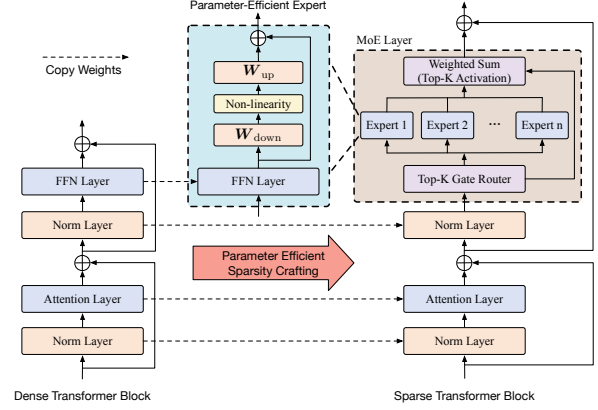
Parameter-Efficient Expert

Copy Weights

$\oplus$

$W_{\text{up}}$

Non-linearity

$W_{\text{down}}$

FFN Layer

MoE Layer

$\oplus$

Weighted Sum (Top-K Activation)

Expert 1

Expert 2

...

Expert n

Top-K Gate Router

$\oplus$

FFN Layer

Norm Layer

$\oplus$

Attention Layer

Norm Layer

Parameter Efficient Sparsity Crafting

Norm Layer

$\oplus$

Attention Layer

Norm Layer

Dense Transformer Block

Sparse Transformer Block